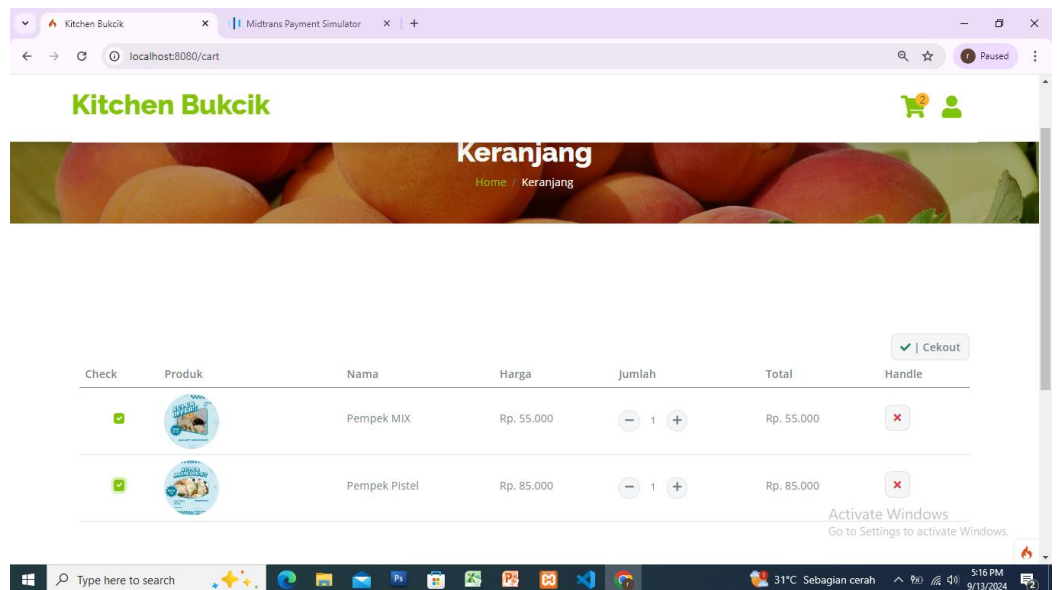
Kitchen Bukcik × Midtrans Payment Simulator × +

localhost:8080/cart

Paused

Kitchen Bukcik

2

Keranjang

Home / Keranjang

✓ | Cekout

| Check | Produk | Nama | Harga | Jumlah | Total | Handle |
|---|---|---|---|---|---|---|
| | | Pempek MIX | Rp. 55.000 | − 1 + | Rp. 55.000 | × |
| | | Pempek Pistel | Rp. 85.000 | − 1 + | Rp. 85.000 | × |

Activate Windows
Go to Settings to activate Windows.

Type here to search

31°C Sebagian cerah

5:16 PM
9/13/2024